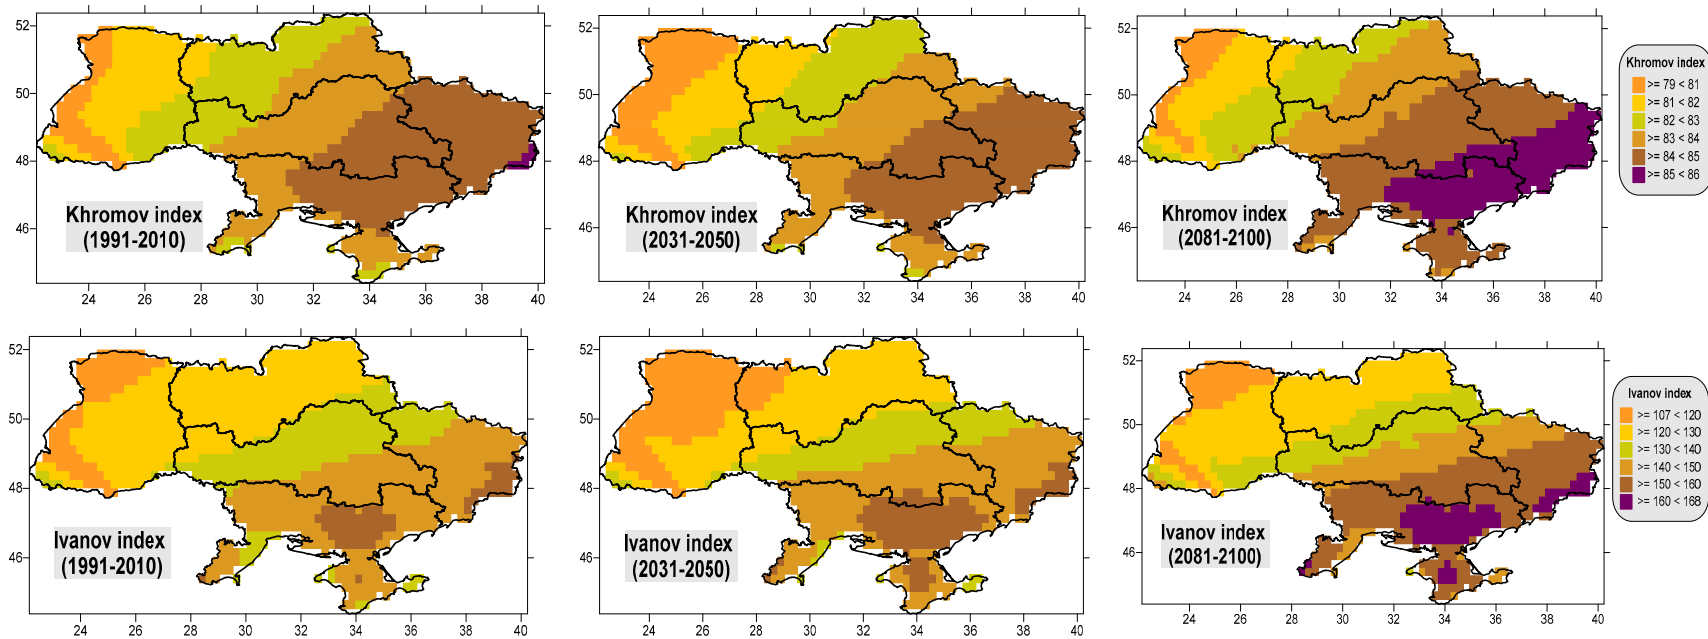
52
50
48
46
Khromov index
(1991-2010)
24 26 28 30 32 34 36 38 40

52
50
48
46
Khromov index
(2031-2050)
24 26 28 30 32 34 36 38 40

52
50
48
46
Khromov index
(2081-2100)
24 26 28 30 32 34 36 38 40

Khromov index
>= 79 < 81
>= 81 < 82
>= 82 < 83
>= 83 < 84
>= 84 < 85
>= 85 < 86

52
50
48
46
Ivanov index
(1991-2010)
24 26 28 30 32 34 36 38 40

52
50
48
46
Ivanov index
(2031-2050)
24 26 28 30 32 34 36 38 40

52
50
48
46
Ivanov index
(2081-2100)
24 26 28 30 32 34 36 38 40

Ivanov index
>= 107 < 120
>= 120 < 130
>= 130 < 140
>= 140 < 150
>= 150 < 160
>= 160 < 168